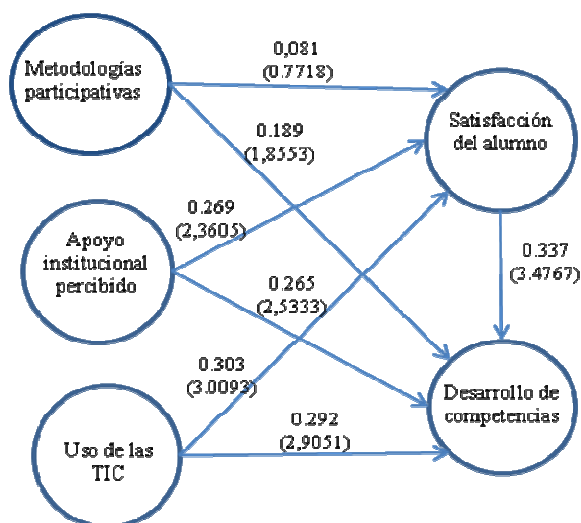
Metodologías participativas

0,081
(0.7718)

Satisfacción del alumno

0.189
(1,8553)

0.269
(2,3605)

Apoyo institucional percibido

0.337
(3.4767)

0.265
(2,5333)

0.303
(3.0093)

Desarrollo de competencias

0.292
(2,9051)

Uso de las TIC